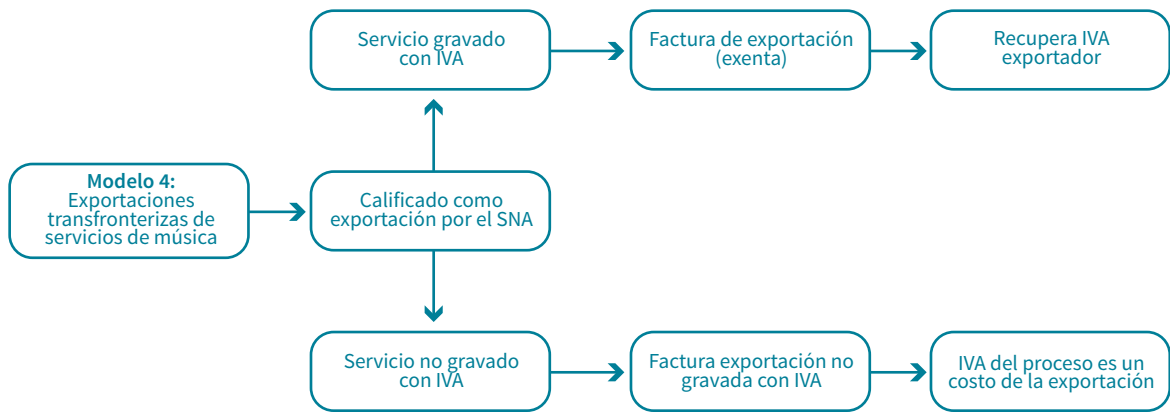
Servicio gravado con IVA

Factura de exportación (exenta)

Recupera IVA exportador

**Modelo 4:** Exportaciones transfronterizas de servicios de música

Calificado como exportación por el SNA

Servicio no gravado con IVA

Factura exportación no gravada con IVA

IVA del proceso es un costo de la exportación